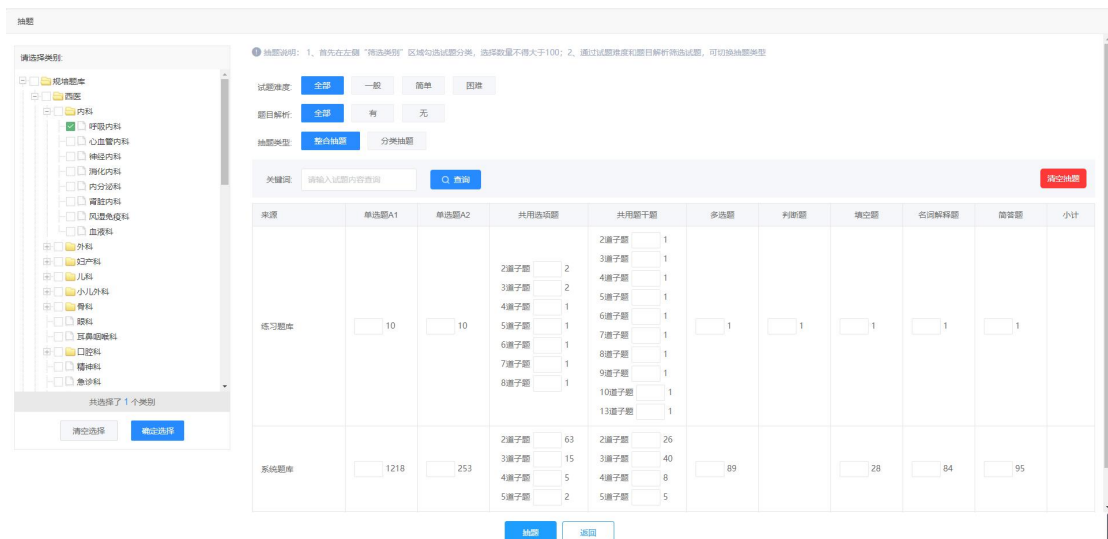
抽题

请选择类别:

规培题库
西医
内科
呼吸内科
心血管内科
神经内科
消化内科
内分泌科
肾脏内科
风湿免疫科
血液科
外科
妇产科
儿科
小儿外科
骨科
眼科
耳鼻咽喉科
口腔科
精神科
急诊科

共选择了 1 个类别

清空选择 确定选择

抽题说明：1、首先在左侧"筛选类别"区域勾选试题分类，选择数量不得大于100；2、通过试题难度和题目解析筛选试题，可切换抽题类型

试题难度: 全部 一般 简单 困难

题目解析: 全部 有 无

抽题类型: 整合抽题 分类抽题

关键词: 请输入试题内容查询 查询 清空抽题

| 来源 | 单选题A1 | 单选题A2 | 共用选项题 | 共用题干题 | 多选题 | 判断题 | 填空题 | 名词解释题 | 简答题 | 小计 |
|---|---|---|---|---|---|---|---|---|---|---|
| 练习题库 | 10 | 10 | 2道子题 2<br>3道子题 2<br>4道子题 1<br>5道子题 1<br>6道子题 1<br>7道子题 1<br>8道子题 1 | 2道子题 1<br>3道子题 1<br>4道子题 1<br>5道子题 1<br>6道子题 1<br>7道子题 1<br>8道子题 1<br>9道子题 1<br>10道子题 1<br>13道子题 1 | 1 | 1 | 1 | 1 | 1 | |
| 系统题库 | 1218 | 253 | 2道子题 63<br>3道子题 15<br>4道子题 5<br>5道子题 2 | 2道子题 26<br>3道子题 40<br>4道子题 8<br>5道子题 5 | 89 | | 28 | 84 | 95 | |

抽题 返回